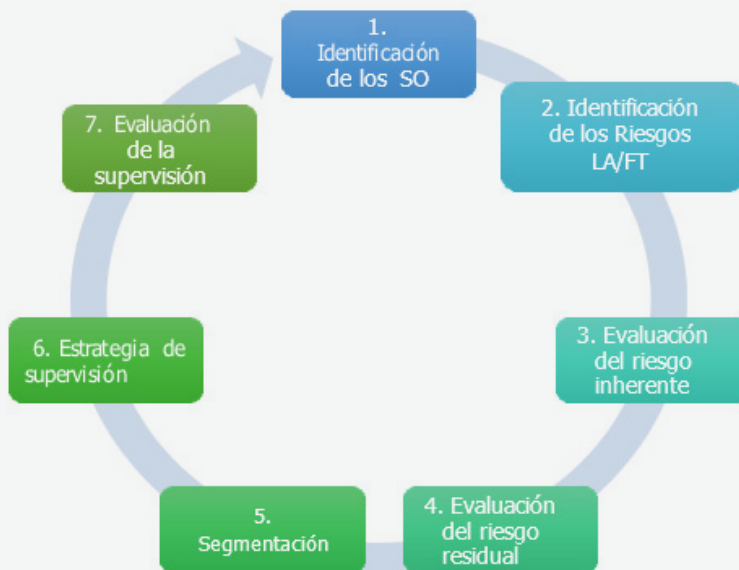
1. Identificación de los SO

2. Identificación de los Riesgos LA/FT

3. Evaluación del riesgo inherente

4. Evaluación del riesgo residual

5. Segmentación

6. Estrategia de supervisión

7. Evaluación de la supervisión